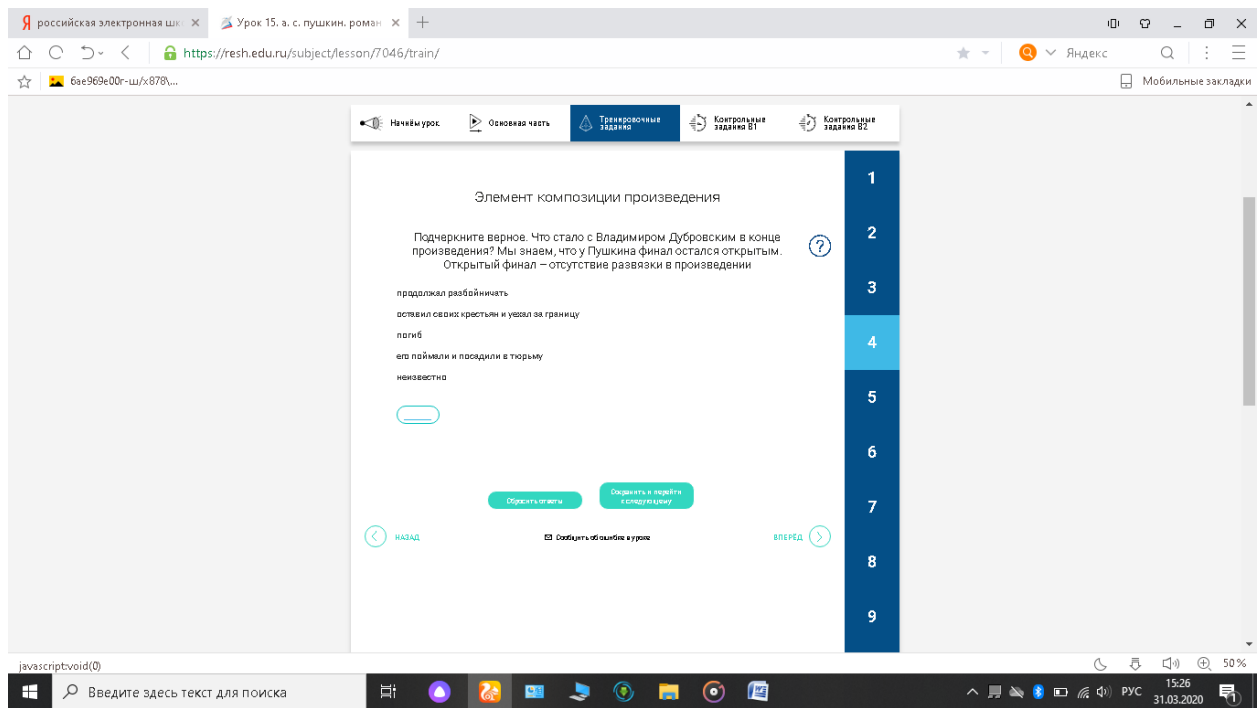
Я российская электронная шк ×
Урок 15. а. с. пушкин. роман ×
+

https://resh.edu.ru/subject/lesson/7046/train/
Яндекс
6ae969e00r-ш/x878\...
Мобильные закладки

Начнём урок
Основная часть
Тренировочные задания
Контрольные задания В1
Контрольные задания В2

Элемент композиции произведения

Подчеркните верное. Что стало с Владимиром Дубровским в конце произведения? Мы знаем, что у Пушкина финал остался открытым. Открытый финал – отсутствие развязки в произведении

продолжал разбойничать

оставил своих крестьян и уехал за границу

погиб

его поймали и посадили в тюрьму

неизвестно

Сбросить ответы
Сохранить и перейти к следующему

НАЗАД
Сообщить об ошибке в уроке
ВПЕРЁД

1
2
3
4
5
6
7
8
9

javascript:void(0)
50%
Введите здесь текст для поиска
РУС
15:26
31.03.2020